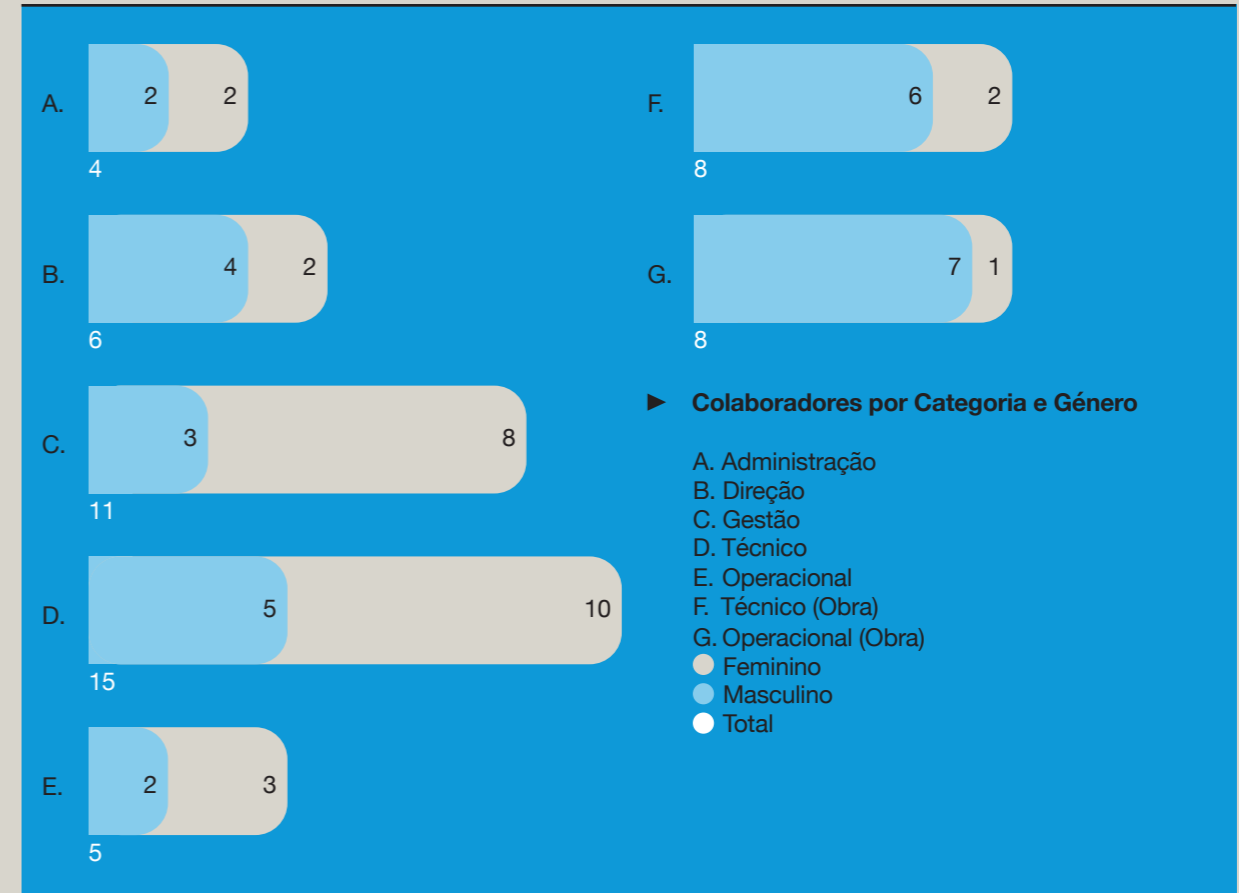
A. 2 2
4

B. 4 2
6

C. 3 8
11

D. 5 10
15

E. 2 3
5

F. 6 2
8

G. 7 1
8

► Colaboradores por Categoria e Género

A. Administração
B. Direção
C. Gestão
D. Técnico
E. Operacional
F. Técnico (Obra)
G. Operacional (Obra)
Feminino
Masculino
Total